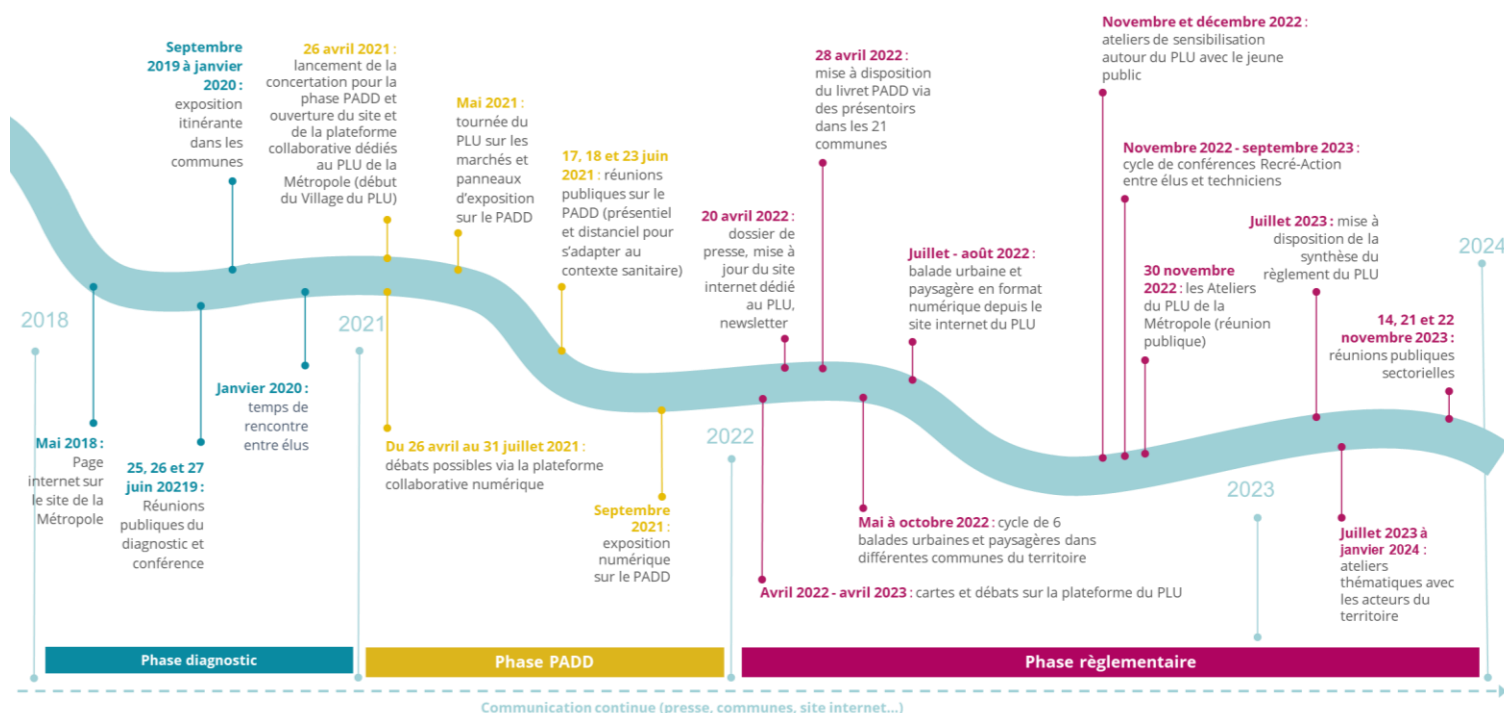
2018

Septembre 2019 à janvier 2020 : exposition itinérante dans les communes

Mai 2018 : Page internet sur le site de la Métropole

25, 26 et 27 juin 20219 : Réunions publiques du diagnostic et conférence

Janvier 2020 : temps de rencontre entre élus

2021

26 avril 2021 : lancement de la concertation pour la phase PADD et ouverture du site et de la plateforme collaborative dédiés au PLU de la Métropole (début du Village du PLU)

Mai 2021 : tournée du PLU sur les marchés et panneaux d'exposition sur le PADD

17, 18 et 23 juin 2021 : réunions publiques sur le PADD (présentiel et distanciel pour s'adapter au contexte sanitaire)

Du 26 avril au 31 juillet 2021 : débats possibles via la plateforme collaborative numérique

Septembre 2021 : exposition numérique sur le PADD

2022

20 avril 2022 : dossier de presse, mise à jour du site internet dédié au PLU, newsletter

28 avril 2022 : mise à disposition du livret PADD via des présentoirs dans les 21 communes

Juillet - août 2022 : balade urbaine et paysagère en format numérique depuis le site internet du PLU

Mai à octobre 2022 : cycle de 6 balades urbaines et paysagères dans différentes communes du territoire

Avril 2022 - avril 2023 : cartes et débats sur la plateforme du PLU

Novembre et décembre 2022 : ateliers de sensibilisation autour du PLU avec le jeune public

Novembre 2022 - septembre 2023 : cycle de conférences Recré-Action entre élus et techniciens

30 novembre 2022 : les Ateliers du PLU de la Métropole (réunion publique)

2023

Juillet 2023 : mise à disposition de la synthèse du règlement du PLU

14, 21 et 22 novembre 2023 : réunions publiques sectorielles

Juillet 2023 à janvier 2024 : ateliers thématiques avec les acteurs du territoire

2024

Phase diagnostic

Phase PADD

Phase règlementaire

Communication continue (presse, communes, site internet...)